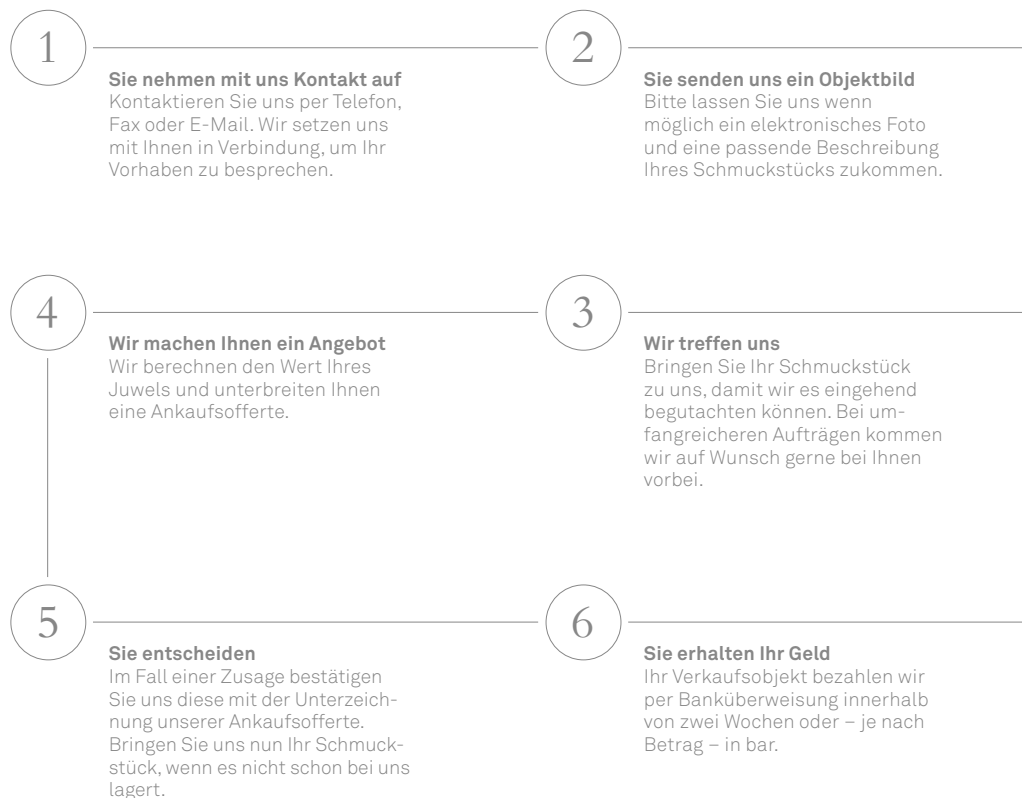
1

Sie nehmen mit uns Kontakt auf
Kontaktieren Sie uns per Telefon, Fax oder E-Mail. Wir setzen uns mit Ihnen in Verbindung, um Ihr Vorhaben zu besprechen.

2

Sie senden uns ein Objektbild
Bitte lassen Sie uns wenn möglich ein elektronisches Foto und eine passende Beschreibung Ihres Schmuckstücks zukommen.

4

Wir machen Ihnen ein Angebot
Wir berechnen den Wert Ihres Juwels und unterbreiten Ihnen eine Ankaufsofferte.

3

Wir treffen uns
Bringen Sie Ihr Schmuckstück zu uns, damit wir es eingehend begutachten können. Bei umfangreicheren Aufträgen kommen wir auf Wunsch gerne bei Ihnen vorbei.

5

Sie entscheiden
Im Fall einer Zusage bestätigen Sie uns diese mit der Unterzeichnung unserer Ankaufsofferte. Bringen Sie uns nun Ihr Schmuckstück, wenn es nicht schon bei uns lagert.

6

Sie erhalten Ihr Geld
Ihr Verkaufsobjekt bezahlen wir per Banküberweisung innerhalb von zwei Wochen oder – je nach Betrag – in bar.